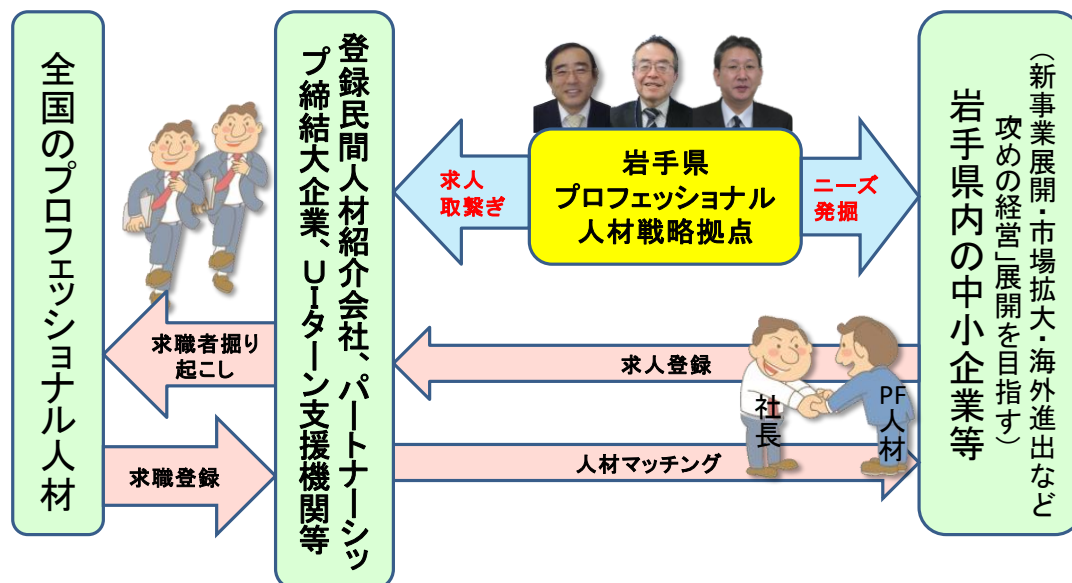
全国のプロフェッショナル人材

登録民間人材紹介会社、パートナーシップ締結大企業、UIターン支援機関等

岩手県
プロフェッショナル
人材戦略拠点

求人
取繋ぎ

ニーズ
発掘

岩手県内の中小企業等

（新事業展開・市場拡大・海外進出など攻めの経営」展開を目指す）

求職者掘り起こし

求人登録

社長

PF人材

求職登録

人材マッチング